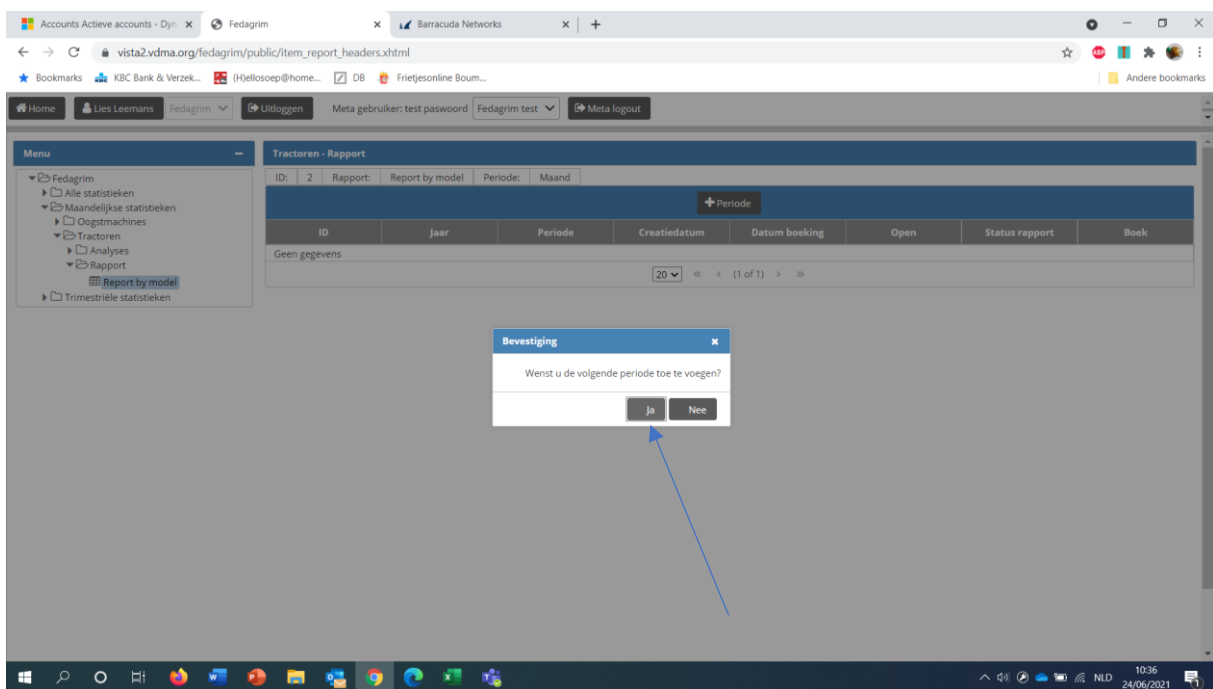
Accounts Actieve accounts - Dyn
Fedagrim
Barracuda Networks
vista2.vdma.org/fedagrim/public/item_report_headers.xhtml
Bookmarks KBC Bank & Verzek... (H)ellosoep@home... DB Frietjesonline Boum...
Andere bookmarks

Home Lies Leemans Fedagrim Uitloggen Meta gebruiker: test paswoord Fedagrim test Meta logout

Menu
Fedagrim
Alle statistieken
Maandelijkse statistieken
Oogstmachines
Tractoren
Analyses
Rapport
Report by model
Trimestriële statistieken

Tractoren - Rapport

| ID: | 2 | Rapport: | Report by model | Periode: | Maand |
|---|---|---|---|---|---|

Periode

| ID | Jaar | Periode | Creatiedatum | Datum boeking | Open | Status rapport | Boek |
|---|---|---|---|---|---|---|---|
| Geen gegevens | | | | | | | |

20 « ‹ (1 of 1) › »

Bevestiging
Wenst u de volgende periode toe te voegen?
Ja Nee

NLD 10:36 24/06/2021